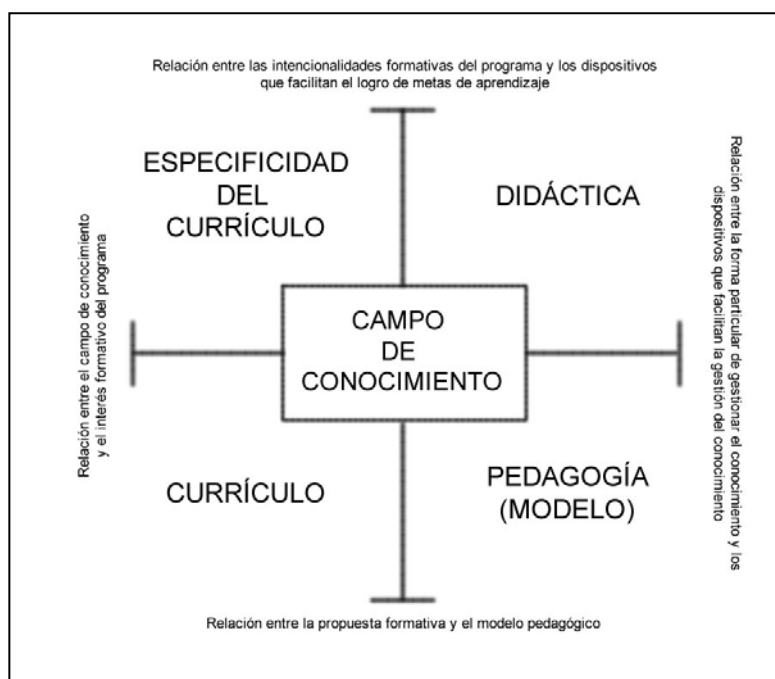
Relación entre las intencionalidades formativas del programa y los dispositivos que facilitan el logro de metas de aprendizaje

ESPECIFICIDAD DEL CURRÍCULO

DIDÁCTICA

Relación entre el campo de conocimiento y el interés formativo del programa

CAMPO DE CONOCIMIENTO

Relación entre la forma particular de gestionar el conocimiento y los dispositivos que facilitan la gestión del conocimiento

CURRÍCULO

PEDAGOGÍA (MODELO)

Relación entre la propuesta formativa y el modelo pedagógico